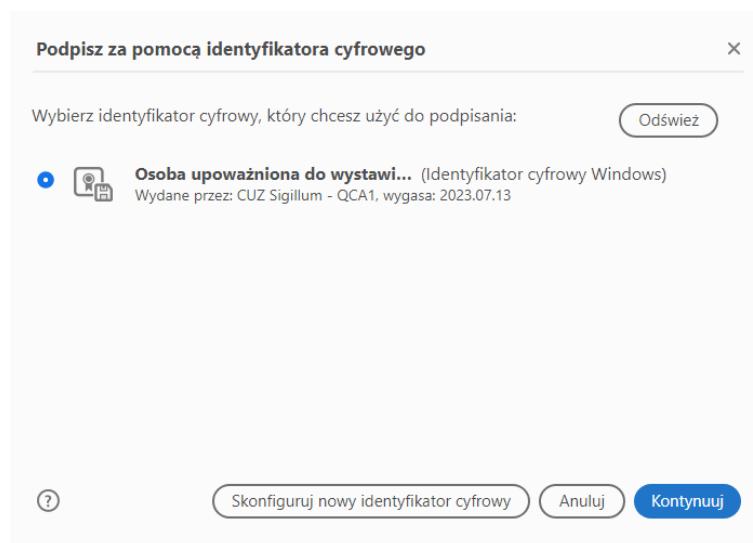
Podpisz za pomocą identyfikatora cyfrowego

×

Wybierz identyfikator cyfrowy, który chcesz użyć do podpisania:

Odśwież

**Osoba upoważniona do wystawi...** (Identyfikator cyfrowy Windows)
Wydane przez: CUZ Sigillum - QCA1, wygasa: 2023.07.13

?

Skonfiguruj nowy identyfikator cyfrowy

Anuluj

Kontynuuj